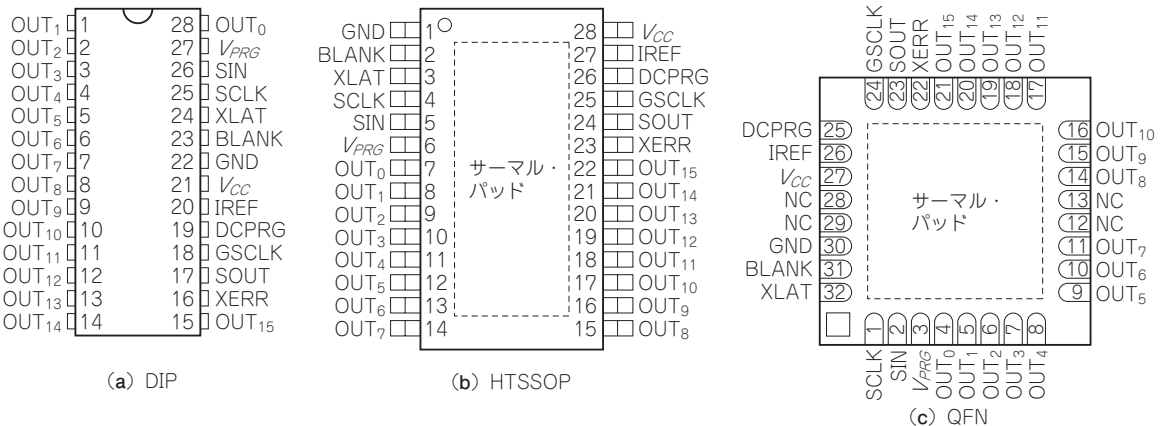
OUT$_1$ 1
OUT$_2$ 2
OUT$_3$ 3
OUT$_4$ 4
OUT$_5$ 5
OUT$_6$ 6
OUT$_7$ 7
OUT$_8$ 8
OUT$_9$ 9
OUT$_{10}$ 10
OUT$_{11}$ 11
OUT$_{12}$ 12
OUT$_{13}$ 13
OUT$_{14}$ 14
28 OUT$_0$
27 $V_{PRG}$
26 SIN
25 SCLK
24 XLAT
23 BLANK
22 GND
21 $V_{CC}$
20 IREF
19 DCPRG
18 GSCLK
17 SOUT
16 XERR
15 OUT$_{15}$

(a) DIP

GND 1
BLANK 2
XLAT 3
SCLK 4
SIN 5
$V_{PRG}$ 6
OUT$_0$ 7
OUT$_1$ 8
OUT$_2$ 9
OUT$_3$ 10
OUT$_4$ 11
OUT$_5$ 12
OUT$_6$ 13
OUT$_7$ 14
28 $V_{CC}$
27 IREF
26 DCPRG
25 GSCLK
24 SOUT
23 XERR
22 OUT$_{15}$
21 OUT$_{14}$
20 OUT$_{13}$
19 OUT$_{12}$
18 OUT$_{11}$
17 OUT$_{10}$
16 OUT$_9$
15 OUT$_8$
サーマル・パッド

(b) HTSSOP

GSCLK 24
SOUT 23
XERR 22
OUT$_{15}$ 21
OUT$_{14}$ 20
OUT$_{13}$ 19
OUT$_{12}$ 18
OUT$_{11}$ 17
DCPRG 25
IREF 26
$V_{CC}$ 27
NC 28
NC 29
GND 30
BLANK 31
XLAT 32
16 OUT$_{10}$
15 OUT$_9$
14 OUT$_8$
13 NC
12 NC
11 OUT$_7$
10 OUT$_6$
9 OUT$_5$
サーマル・パッド
1 SCLK
2 SIN
3 $V_{PRG}$
4 OUT$_0$
5 OUT$_1$
6 OUT$_2$
7 OUT$_3$
8 OUT$_4$

(c) QFN